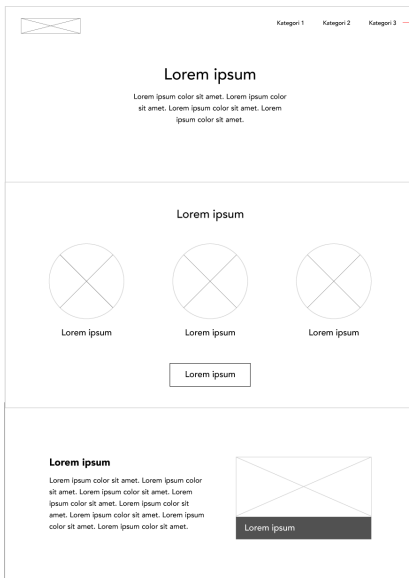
Kategori 1 Kategori 2 Kategori 3

Lorem ipsum

Lorem ipsum color sit amet. Lorem ipsum color sit amet. Lorem ipsum color sit amet. Lorem ipsum color sit amet.

Lorem ipsum

Lorem ipsum

Lorem ipsum

Lorem ipsum

Lorem ipsum

Lorem ipsum

Lorem ipsum color sit amet. Lorem ipsum color sit amet. Lorem ipsum color sit amet. Lorem ipsum color sit amet. Lorem ipsum color sit amet. Lorem ipsum color sit amet. Lorem ipsum color sit amet. Lorem ipsum color sit amet.

Lorem ipsum